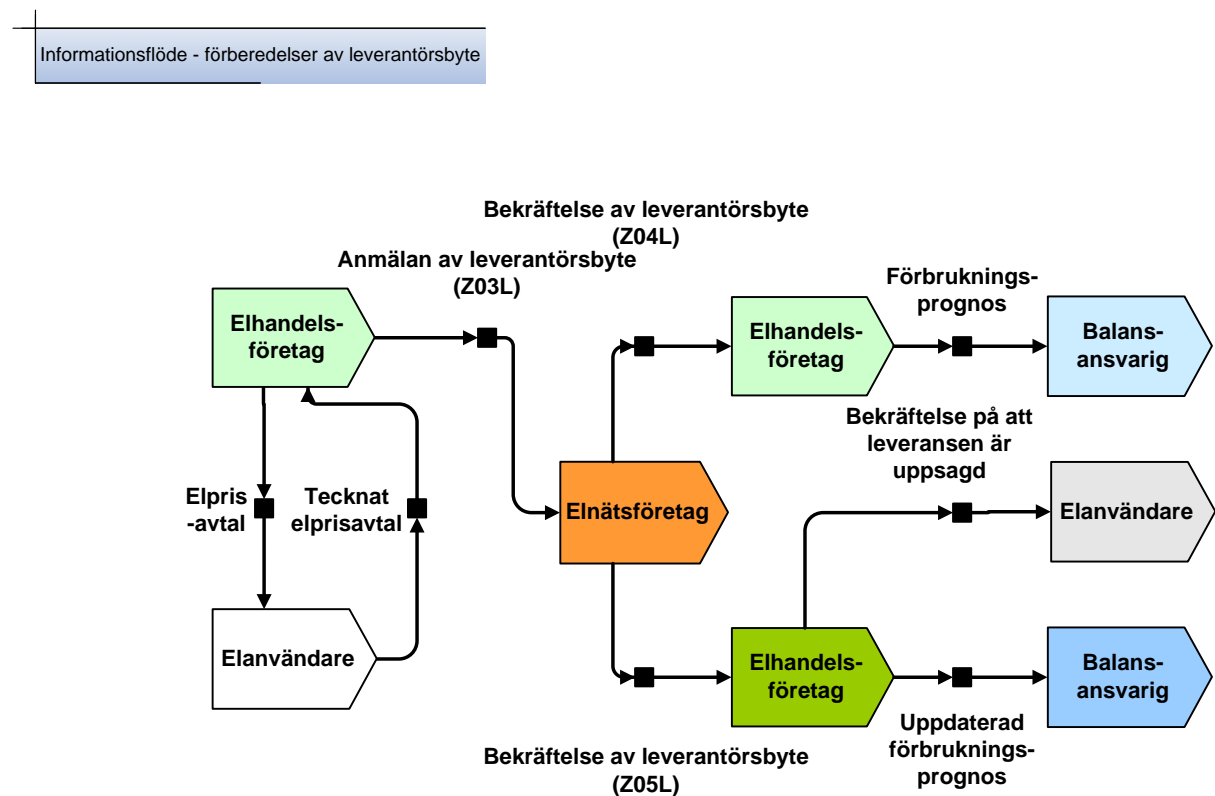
Informationsflöde - förberedelser av leverantörsbyte

Bekräftelse av leverantörsbyte (Z04L)

Anmälan av leverantörsbyte (Z03L)

Elhandelsföretag

Förbrukningsprognos

Elhandelsföretag

Balansansvarig

Bekräftelse på att leveransen är uppsagd

Elpris-avtal

Tecknat elprisavtal

Elnätsföretag

Elanvändare

Elanvändare

Elhandelsföretag

Balansansvarig

Uppdaterad förbrukningsprognos

Bekräftelse av leverantörsbyte (Z05L)